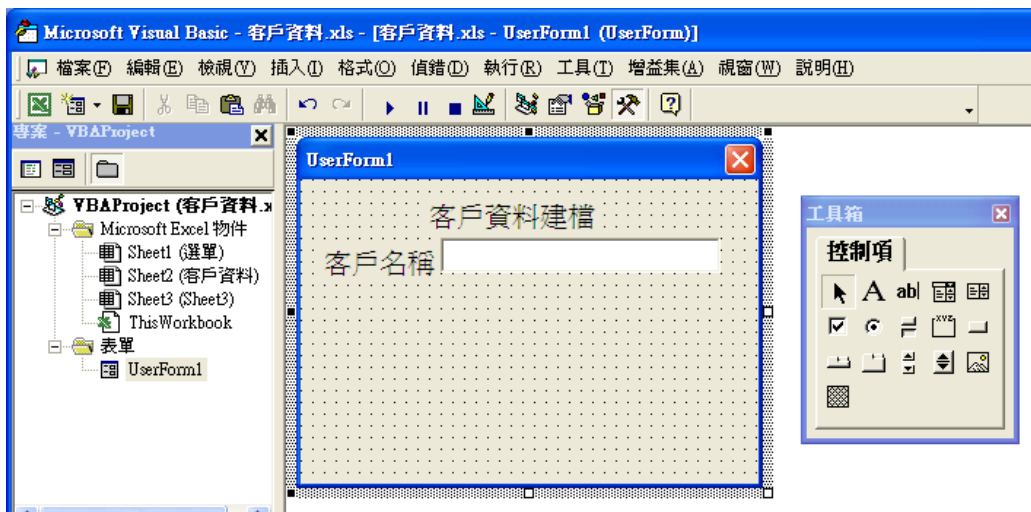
Microsoft Visual Basic - 客戶資料.xls - [客戶資料.xls - UserForm1 (UserForm)]

檔案(F) 編輯(E) 檢視(V) 插入(I) 格式(O) 偵錯(D) 執行(R) 工具(T) 增益集(A) 視窗(W) 說明(H)

專案 - VBAProject

VBAProject (客戶資料.x
Microsoft Excel 物件
Sheet1 (選單)
Sheet2 (客戶資料)
Sheet3 (Sheet3)
ThisWorkbook
表單
UserForm1

UserForm1

客戶資料建檔

客戶名稱

工具箱

控制項

A ab|